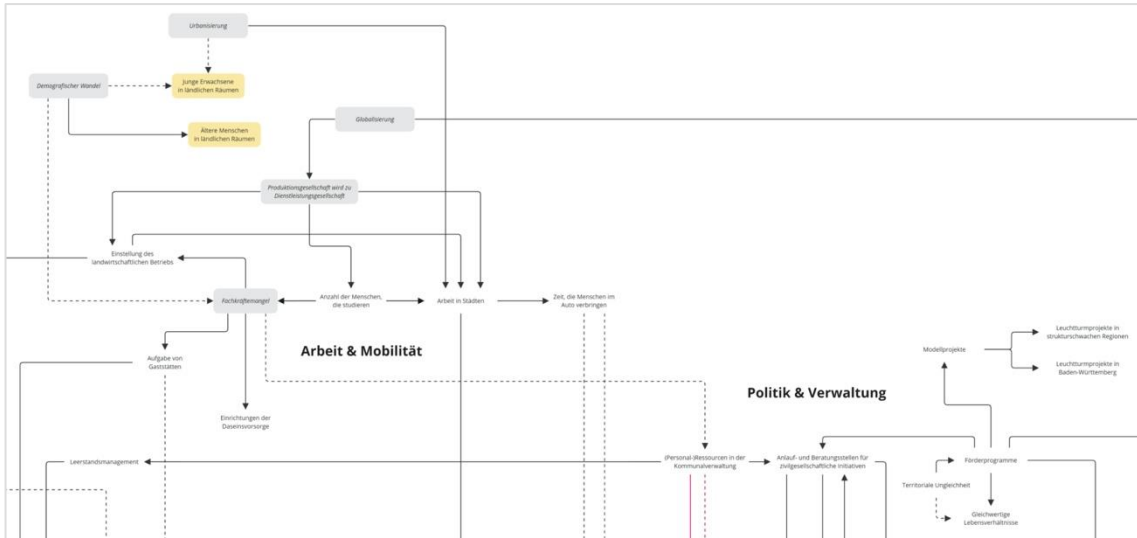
Urbanisierung

Demografischer Wandel

Junge Erwachsene in ländlichen Räumen

Ältere Menschen in ländlichen Räumen

Globalisierung

Produktionsgesellschaft wird zu Dienstleistungsgesellschaft

Einstellung des landwirtschaftlichen Betriebs

Fachkräftemangel

Anzahl der Menschen, die studieren

Arbeit in Städten

Zeit, die Menschen im Auto verbringen

Arbeit & Mobilität

Aufgabe von Gaststätten

Einrichtungen der Daseinsvorsorge

Politik & Verwaltung

Modellprojekte

Leuchtturmprojekte in strukturschwachen Regionen

Leuchtturmprojekte in Baden-Württemberg

Leerstandsmanagement

(Personal-)Ressourcen in der Kommunalverwaltung

Anlauf- und Beratungsstellen für zivilgesellschaftliche Initiativen

Förderprogramme

Territoriale Ungleichheit

Gleichwertige Lebensverhältnisse